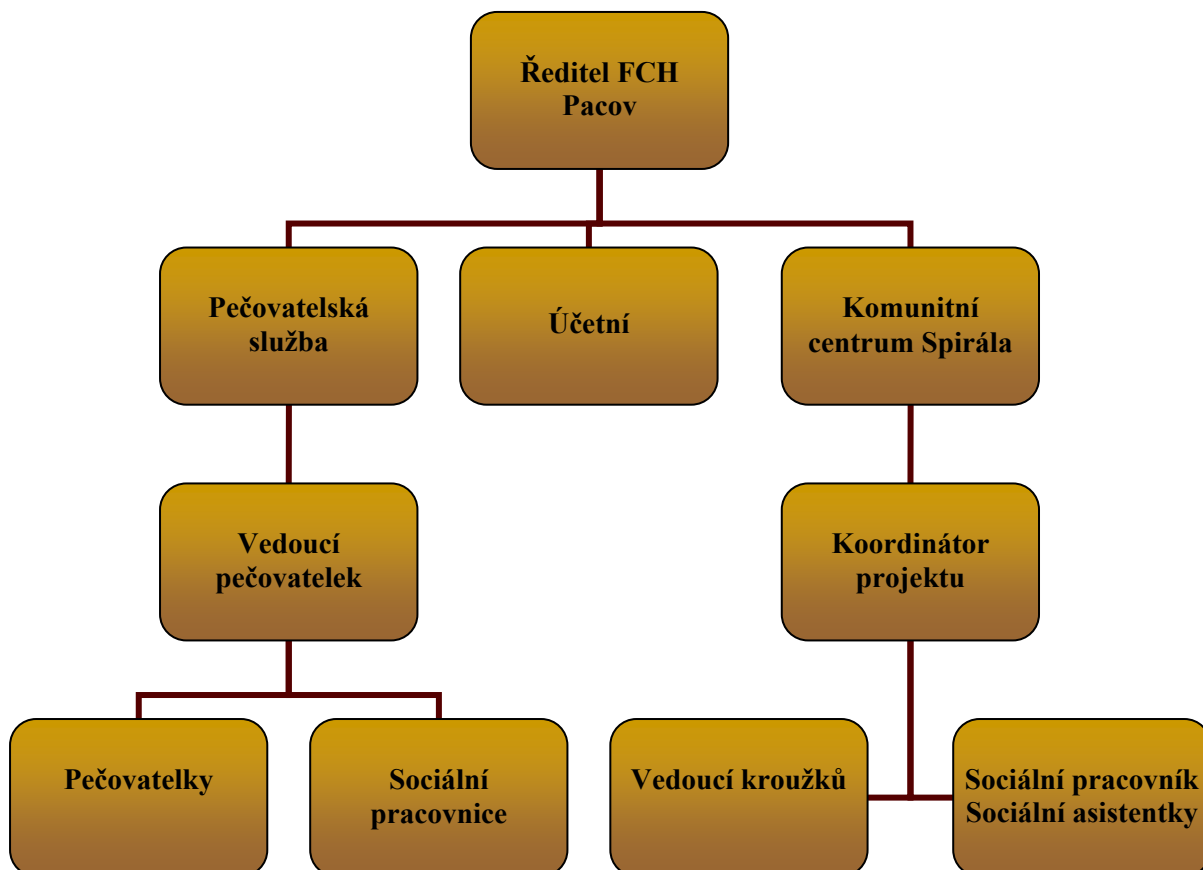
Ředitel FCH Pacov

Pečovatelská služba

Účetní

Komunitní centrum Spirála

Vedoucí pečovatelek

Koordinátor projektu

Pečovatelky

Sociální pracovnice

Vedoucí kroužků

Sociální pracovník Sociální asistentky